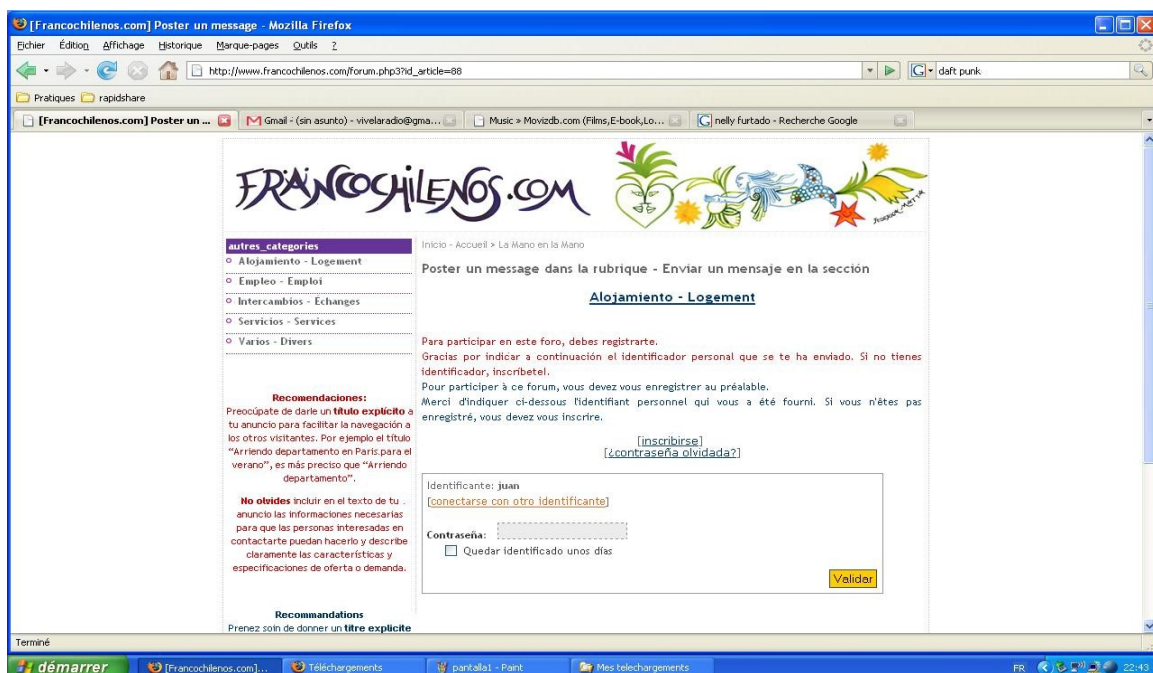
[Francochilenos.com] Poster un message - Mozilla Firefox

Fichier Édition Affichage Historique Marque-pages Outils ?

http://www.francochilenos.com/forum.php3?id_article=88

daft punk

Pratiques rapidshare

[Francochilenos.com] Poster un ... | Gmail - (sin asunto) - vivelaradio@gma... | Music » Movizdb.com (Films,E-book,Lo... | nelly furtado - Recherche Google

FRANCOCHILENOS.COM

autres_categories
Alojamiento - Logement
Empleo - Emploi
Intercambios - Échanges
Servicios - Services
Varios - Divers

Recomendaciones:
Preocúpate de darle un título explícito a tu anuncio para facilitar la navegación a los otros visitantes. Por ejemplo el título "Arriendo departamento en Paris.para el verano", es más preciso que "Arriendo departamento".

No olvides incluir en el texto de tu anuncio las informaciones necesarias para que las personas interesadas en contactarte puedan hacerlo y describe claramente las características y especificaciones de oferta o demanda.

Recommandations
Prenez soin de donner un titre explicite

Inicio - Accueil > La Mano en la Mano

Poster un message dans la rubrique - Enviar un mensaje en la sección

Alojamiento - Logement

Para participar en este foro, debes registrarte.
Gracias por indicar a continuación el identificador personal que se te ha enviado. Si no tienes identificador, inscribetel.
Pour participer à ce forum, vous devez vous enregistrer au préalable.
Merci d'indiquer ci-dessous l'identifiant personnel qui vous a été fourni. Si vous n'êtes pas enregistré, vous devez vous inscrire.

[inscribirse]
[¿contraseña olvidada?]

Identificante: juan
[conectarse con otro identificante]

Contraseña:
Quedar identificado unos días

Validar

Terminé

démarrer | [Francochilenos.com]... | Téléchargements | pantalla1 - Paint | Mes telechargements

FR 22:43